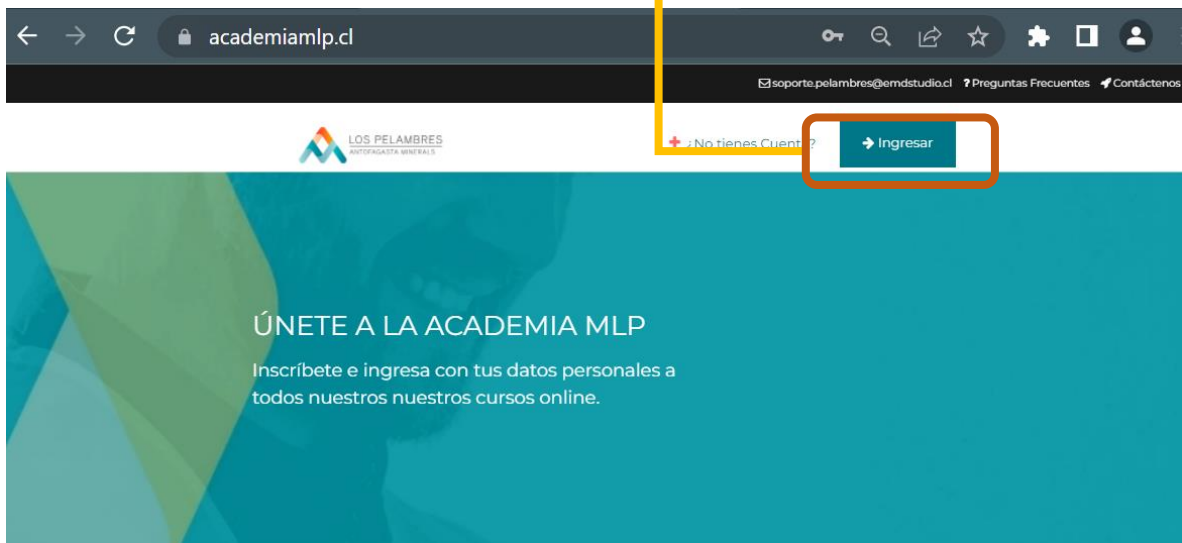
academiamlp.cl

soporte.pelambres@emdstudio.cl ? Preguntas Frecuentes Contáctenos

LOS PELAMBRES
ANTOFAGASTA MINERALS

¿No tienes Cuent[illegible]? Ingresar

ÚNETE A LA ACADEMIA MLP

Inscríbete e ingresa con tus datos personales a todos nuestros nuestros cursos online.